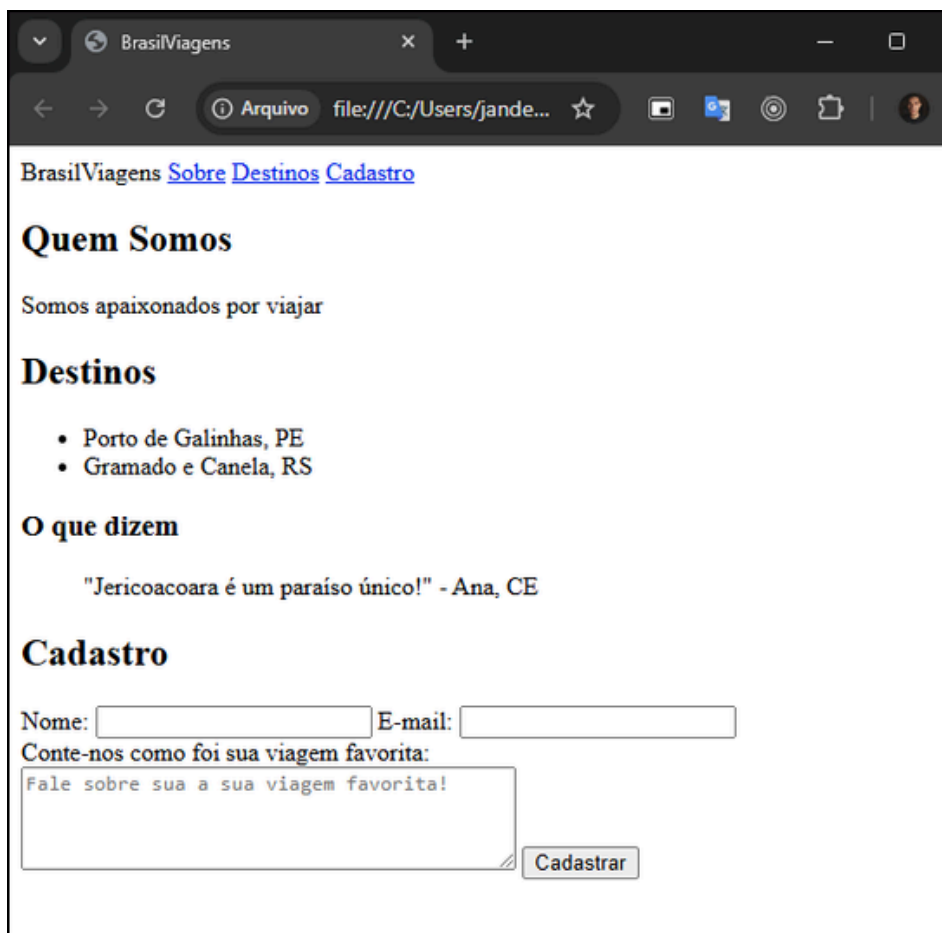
BrasilViagens ×
+

Arquivo file:///C:/Users/jande...

BrasilViagens Sobre Destinos Cadastro

Quem Somos

Somos apaixonados por viajar

Destinos

- Porto de Galinhas, PE
- Gramado e Canela, RS

O que dizem

"Jericoacoara é um paraíso único!" - Ana, CE

Cadastro

Nome: E-mail:
Conte-nos como foi sua viagem favorita:
Fale sobre sua a sua viagem favorita!
Cadastrar